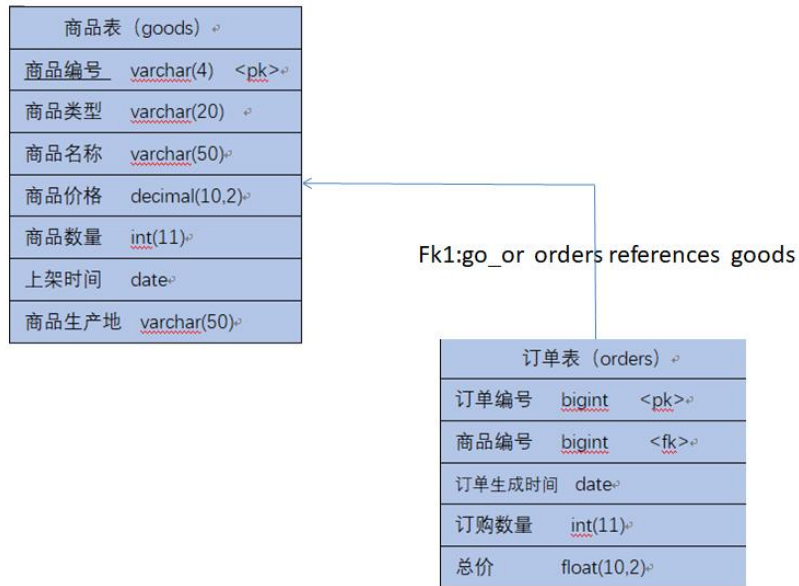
| 商品表（goods） |
|---|
| 商品编号 varchar(4) <pk> |
| 商品类型 varchar(20) |
| 商品名称 varchar(50) |
| 商品价格 decimal(10,2) |
| 商品数量 int(11) |
| 上架时间 date |
| 商品生产地 varchar(50) |

Fk1:go_or orders references goods

| 订单表（orders） |
|---|
| 订单编号 bigint <pk> |
| 商品编号 bigint <fk> |
| 订单生成时间 date |
| 订购数量 int(11) |
| 总价 float(10,2) |